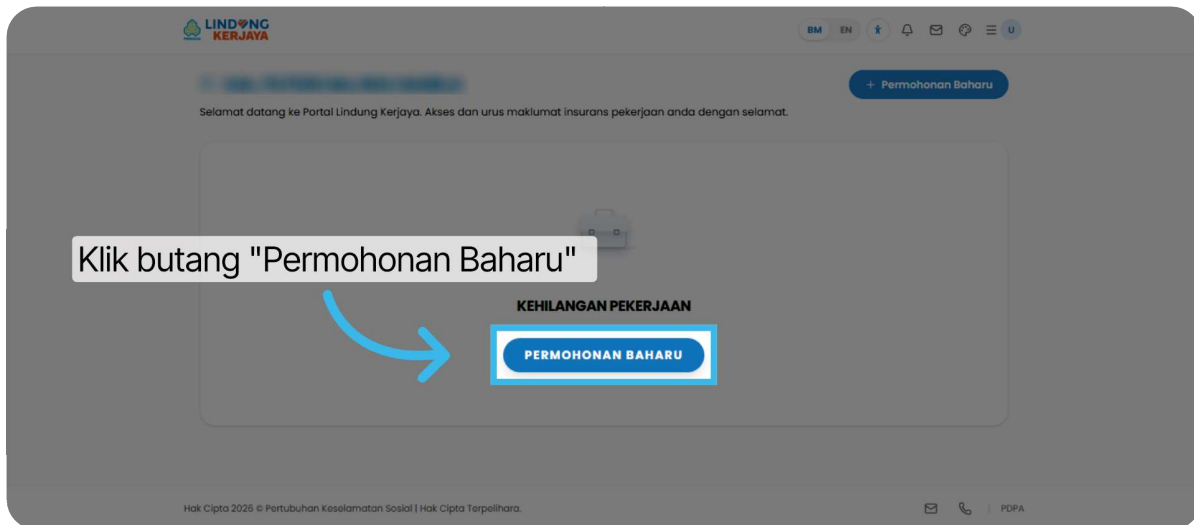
LINDUNG KERJAYA

BM EN U

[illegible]

+ Permohonan Baharu

Selamat datang ke Portal Lindung Kerjaya. Akses dan urus maklumat insurans pekerjaan anda dengan selamat.

Klik butang "Permohonan Baharu"

KEHILANGAN PEKERJAAN

PERMOHONAN BAHARU

Hak Cipta 2026 © Pertubuhan Keselamatan Sosial | Hak Cipta Terpelihara.

PDPA